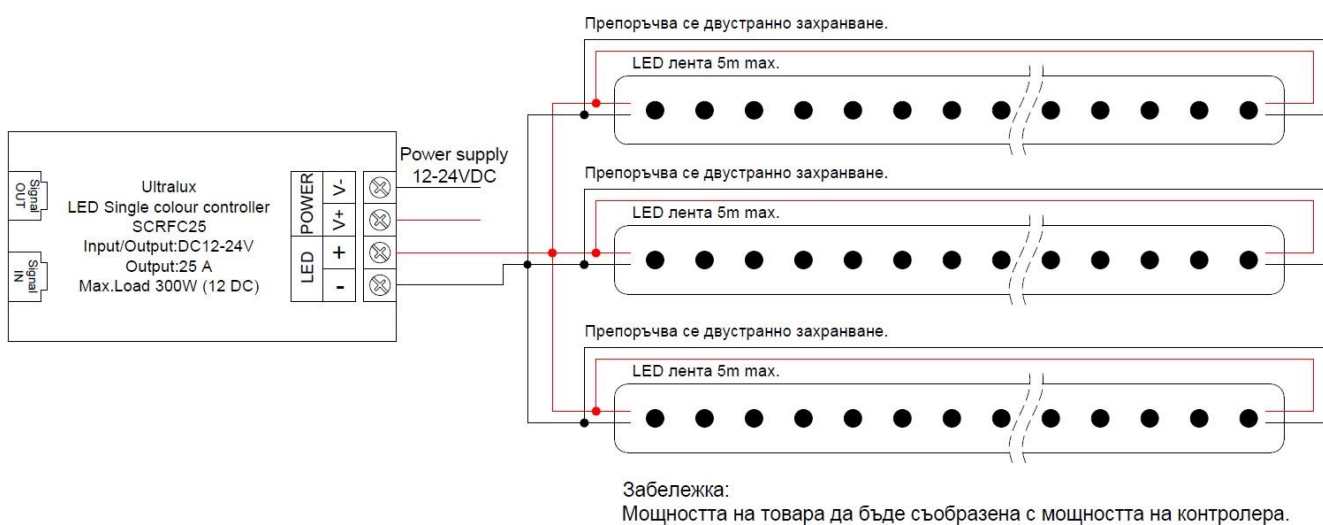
Signal OUT

Signal IN

Ultralux
LED Single colour controller
SCRFC25
Input/Output:DC12-24V
Output:25 A
Max.Load 300W (12 DC)

POWER
V-
V+

LED
+
-

Power supply
12-24VDC

Препоръчва се двустранно захранване.

LED лента 5m max.

Препоръчва се двустранно захранване.

LED лента 5m max.

Препоръчва се двустранно захранване.

LED лента 5m max.

Забележка:
Мощността на товара да бъде съобразена с мощността на контролера.